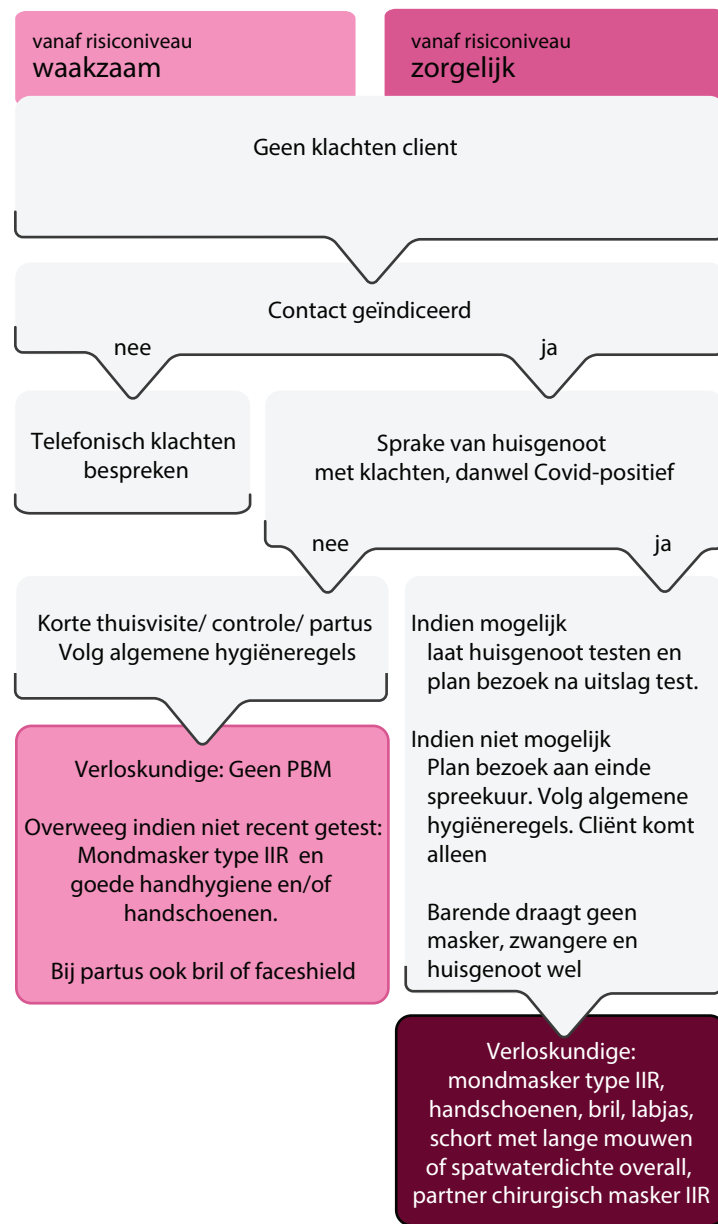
vanaf risiconiveau
waakzaam

vanaf risiconiveau
zorgelijk

Geen klachten client

Contact geïndiceerd

nee

ja

Telefonisch klachten bespreken

Sprake van huisgenoot met klachten, danwel Covid-positief

nee

ja

Korte thuisvisite/ controle/ partus
Volg algemene hygiëneregels

Indien mogelijk
laat huisgenoot testen en plan bezoek na uitslag test.

Indien niet mogelijk
Plan bezoek aan einde spreekuur. Volg algemene hygiëneregels. Cliënt komt alleen

Barende draagt geen masker, zwangere en huisgenoot wel

Verloskundige: Geen PBM

Overweeg indien niet recent getest:
Mondmasker type IIR en goede handhygiene en/of handschoenen.

Bij partus ook bril of faceshield

Verloskundige:
mondmasker type IIR, handschoenen, bril, labjas, schort met lange mouwen of spatwaterdichte overall, partner chirurgisch masker IIR